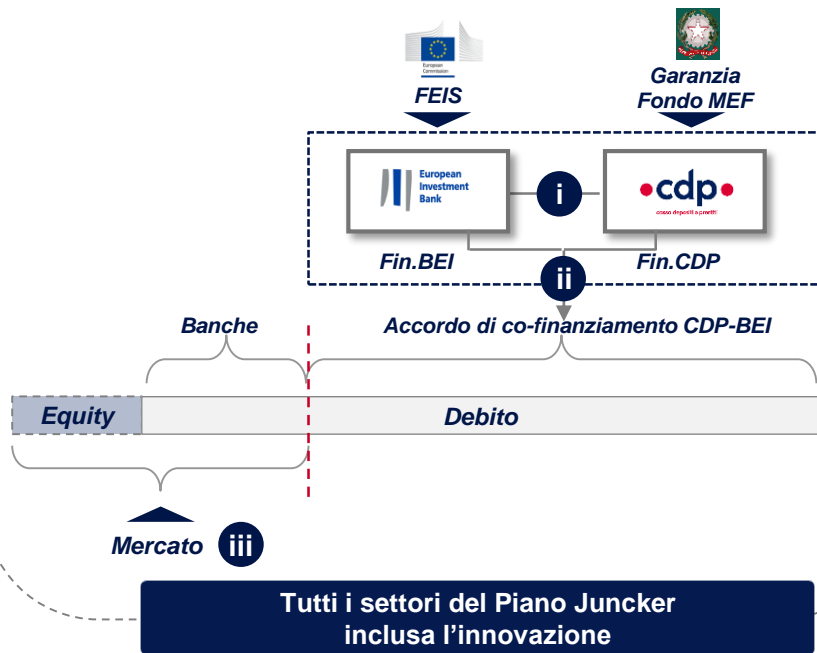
European Commission

FEIS

Garanzia Fondo MEF

European Investment Bank

i

cdp

cassa depositi e prestiti

Fin.BEI

ii

Fin.CDP

Banche

Accordo di co-finanziamento CDP-BEI

Equity

Debito

Mercato

iii

Tutti i settori del Piano Juncker inclusa l’innovazione